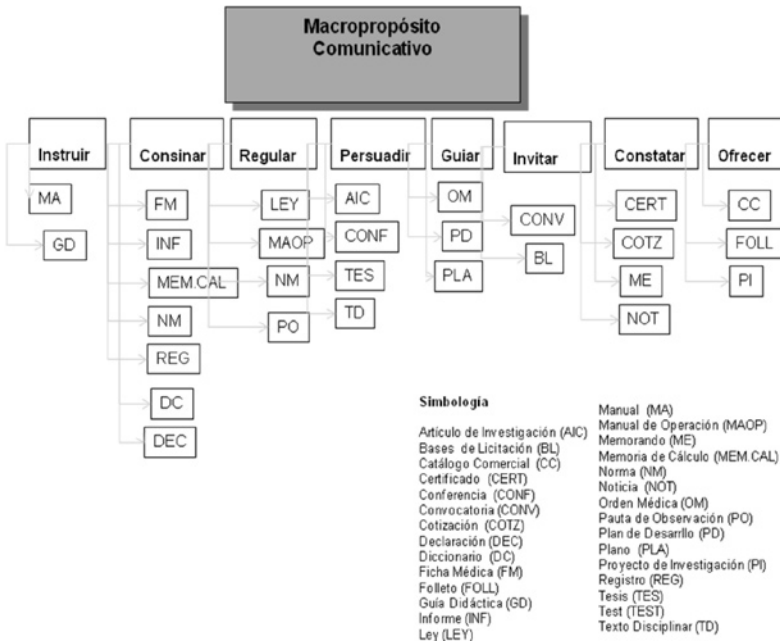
Macropropósito Comunicativo

Instruir
MA
GD

Consinar
FM
INF
MEM.CAL
NM
REG
DC
DEC

Regular
LEY
MAOP
NM
PO

Persuadir
AIC
CONF
TES
TD

Guiar
OM
PD
PLA

Invitar
CONV
BL

Constatar
CERT
COTZ
ME
NOT

Ofrecer
CC
FOLL
PI

Simbología

Artículo de Investigación (AIC)
Bases de Licitación (BL)
Catálogo Comercial (CC)
Certificado (CERT)
Conferencia (CONF)
Convocatoria (CONV)
Cotización (COTZ)
Declaración (DEC)
Diccionario (DC)
Ficha Médica (FM)
Folleto (FOLL)
Guía Didáctica (GD)
Informe (INF)
Ley (LEY)

Manual (MA)
Manual de Operación (MAOP)
Memorando (ME)
Memoria de Cálculo (MEM.CAL)
Norma (NM)
Noticia (NOT)
Orden Médica (OM)
Pauta de Observación (PO)
Plan de Desarrllo (PD)
Plano (PLA)
Proyecto de Investigación (PI)
Registro (REG)
Tesis (TES)
Test (TEST)
Texto Disciplinar (TD)